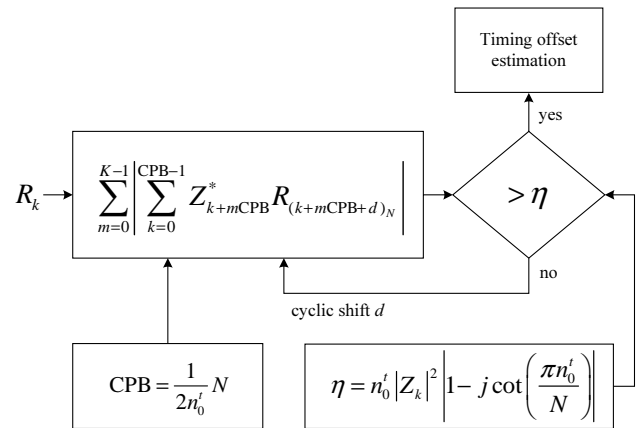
Timing offset estimation

yes

$R_k$

$\sum_{m=0}^{K-1}\left|\sum_{k=0}^{\mathrm{CPB}-1} Z^*_{k+m\mathrm{CPB}} R_{(k+m\mathrm{CPB}+d)_N}\right|$

$>\eta$

no

cyclic shift $d$

$\mathrm{CPB}=\frac{1}{2n_0^t}N$

$\eta = n_0^t\left|Z_k\right|^2\left|1-j\cot\left(\frac{\pi n_0^t}{N}\right)\right|$